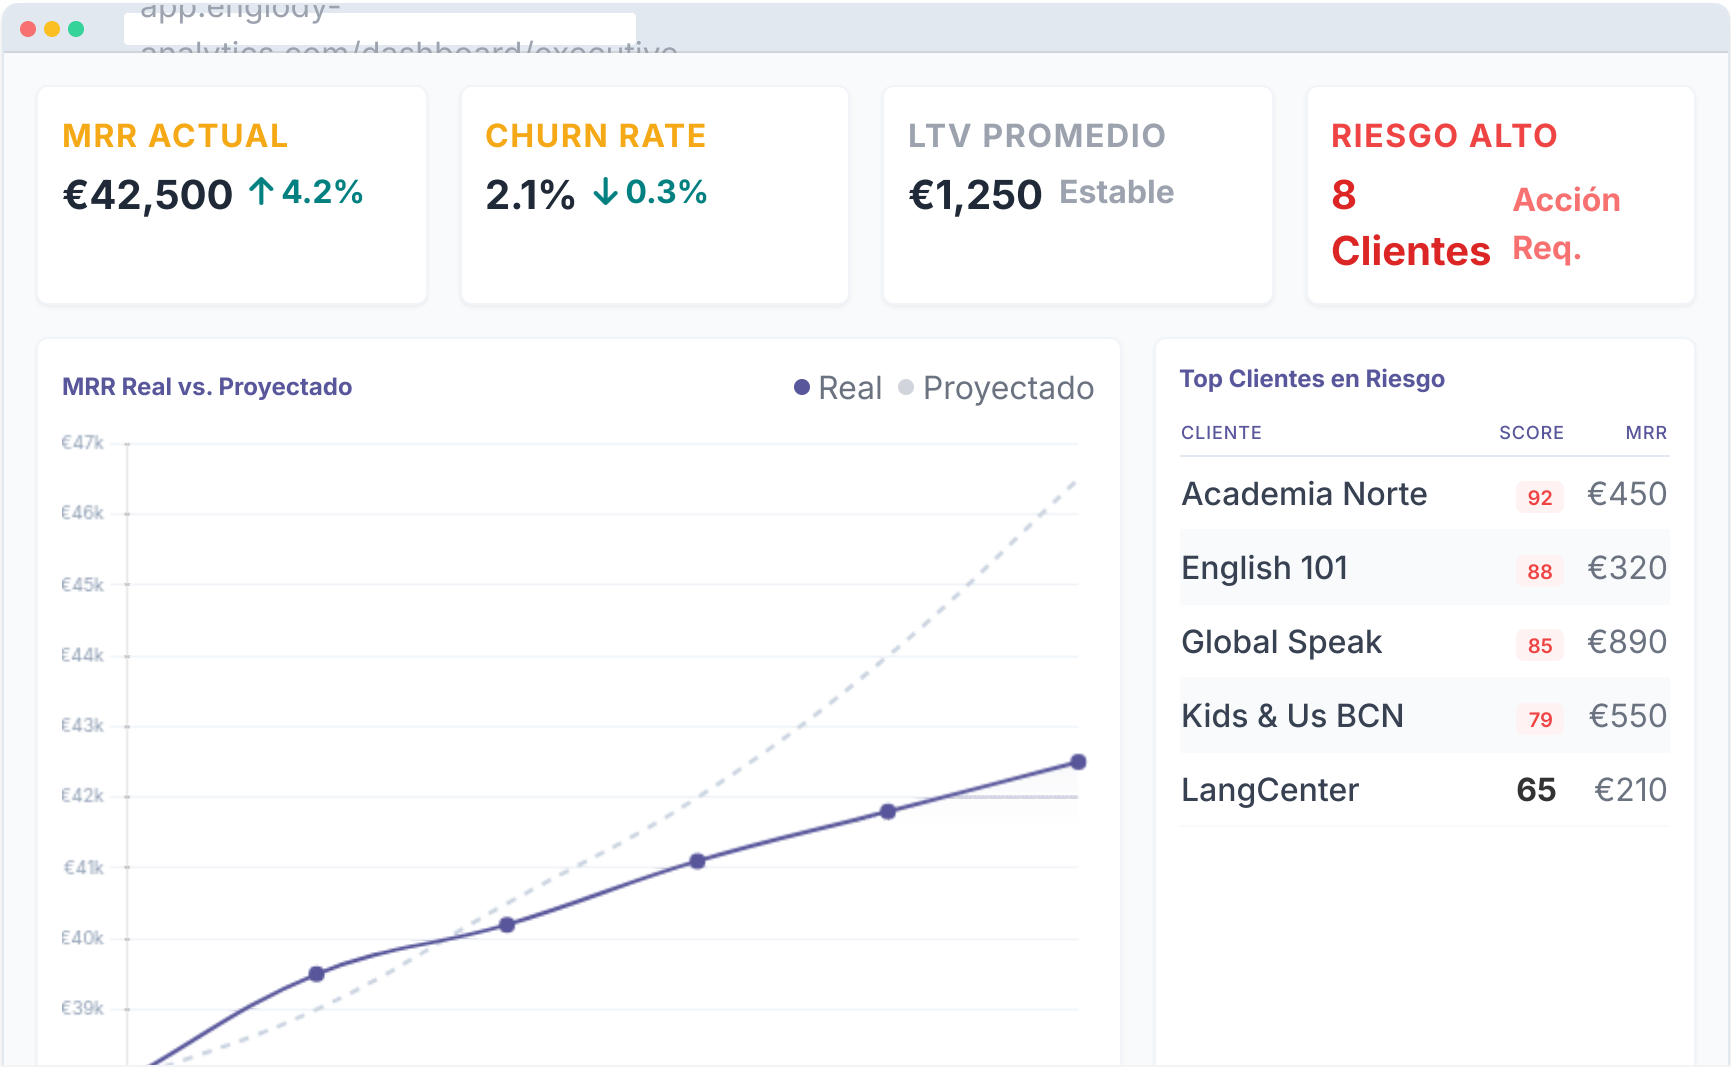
app.englody-analytics.com/dashboard/executive

MRR ACTUAL
€42,500 ↑4.2%

CHURN RATE
2.1% ↓0.3%

LTV PROMEDIO
€1,250 Estable

RIESGO ALTO
8 Clientes Acción Req.

MRR Real vs. Proyectado
● Real ● Proyectado

€47k
€46k
€45k
€44k
€43k
€42k
€41k
€40k
€39k

Top Clientes en Riesgo

| CLIENTE | SCORE | MRR |
|---|---|---|
| Academia Norte | 92 | €450 |
| English 101 | 88 | €320 |
| Global Speak | 85 | €890 |
| Kids & Us BCN | 79 | €550 |
| LangCenter | 65 | €210 |